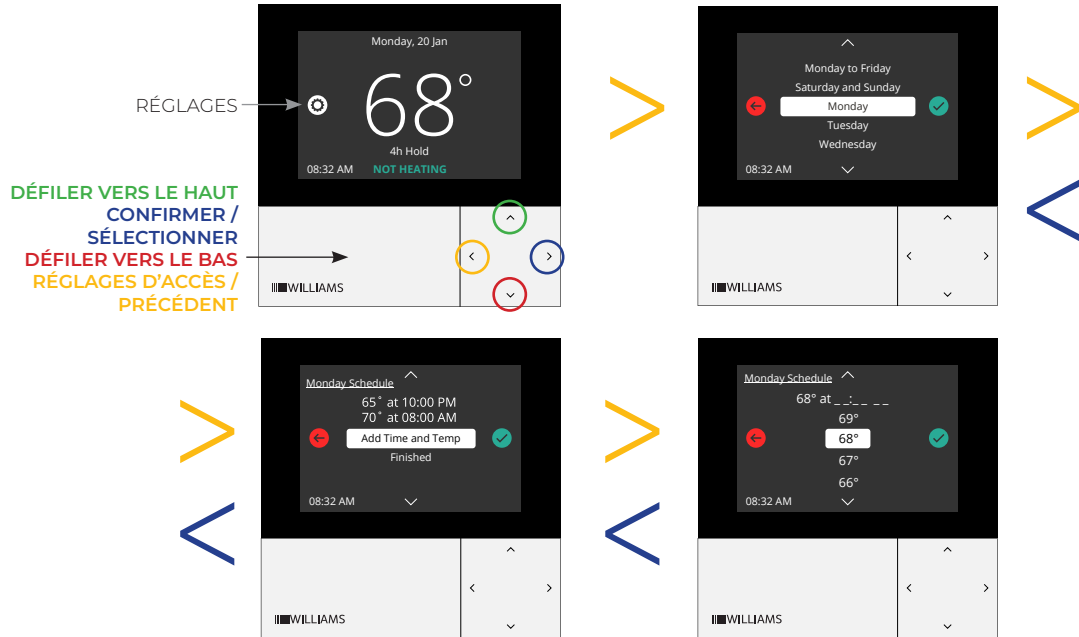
Monday, 20 Jan

RÉGLAGES

68°

4h Hold

08:32 AM NOT HEATING

DÉFILER VERS LE HAUT
CONFIRMER / SÉLECTIONNER
DÉFILER VERS LE BAS
RÉGLAGES D'ACCÈS / PRÉCÉDENT

WILLIAMS

Monday to Friday
Saturday and Sunday
Monday
Tuesday
Wednesday

08:32 AM

WILLIAMS

Monday Schedule
65° at 10:00 PM
70° at 08:00 AM
Add Time and Temp
Finished

08:32 AM

WILLIAMS

Monday Schedule
68° at _ _:_ _ _ _
69°
68°
67°
66°

08:32 AM

WILLIAMS